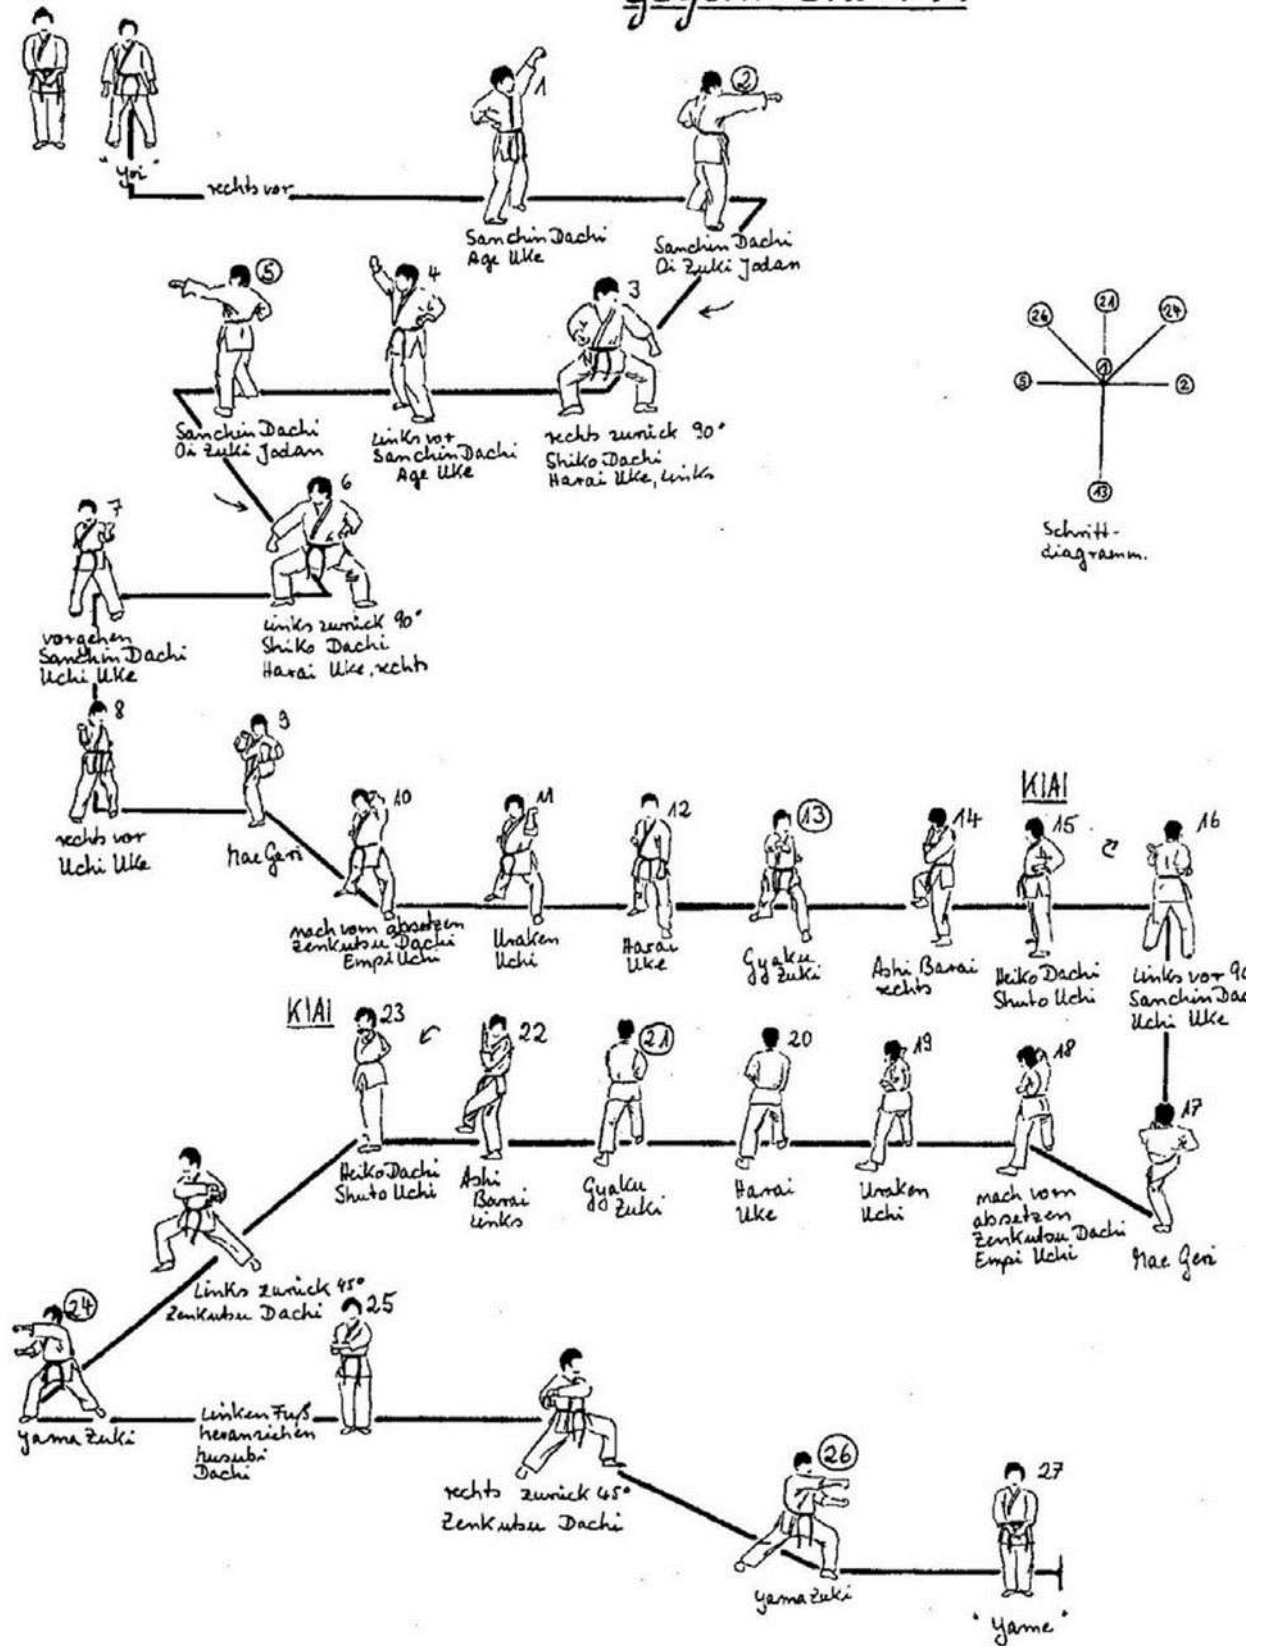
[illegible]

"Yoi"

rechts vor

1
Sanchin Dachi
Age Uke

2
Sanchin Dachi
Oi Zuki Jodan

3
rechts zurück 90°
Shiko Dachi
Harai Uke, links

4
Links vor
Sanchin Dachi
Age Uke

5
Sanchin Dachi
Oi Zuki Jodan

26 21 24
5 1 2
13
Schritt-
diagramm.

6
Links zurück 90°
Shiko Dachi
Harai Uke, rechts

7
vorgehen
Sanchin Dachi
Uchi Uke

8
rechts vor
Uchi Uke

9
Mae Geri

10
nach vorn absetzen
Zenkutsu Dachi
Empi Uchi

11
Uraken
Uchi

12
Harai
Uke

13
Gyaku
Zuki

14
Ashi Barai
rechts

KIAI
15
Heiko Dachi
Shuto Uchi

16
Links vor 90
Sanchin Da
Uchi Uke

17
Mae Geri

18
nach vorn
absetzen
Zenkutsu Dachi
Empi Uchi

19
Uraken
Uchi

20
Harai
Uke

21
Gyaku
Zuki

22
Ashi
Barai
links

KIAI
23
Heiko Dachi
Shuto Uchi

Links zurück 45°
Zenkutsu Dachi

24
Yama Zuki

Linken Fuß
heranziehen
Musubi
Dachi

25

rechts zurück 45°
Zenkutsu Dachi

26
Yama Zuki

27
"Yame"